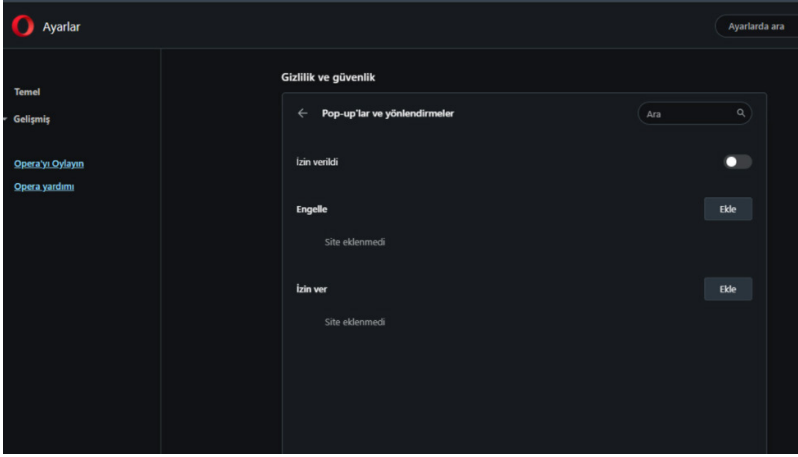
Ayarlar

Ayarlarda ara

Temel

Gelişmiş

Opera'yı Oylayın

Opera yardımı

Gizlilik ve güvenlik

Pop-up'lar ve yönlendirmeler

Ara

İzin verildi

Engelle

Ekle

Site eklenmedi

İzin ver

Ekle

Site eklenmedi